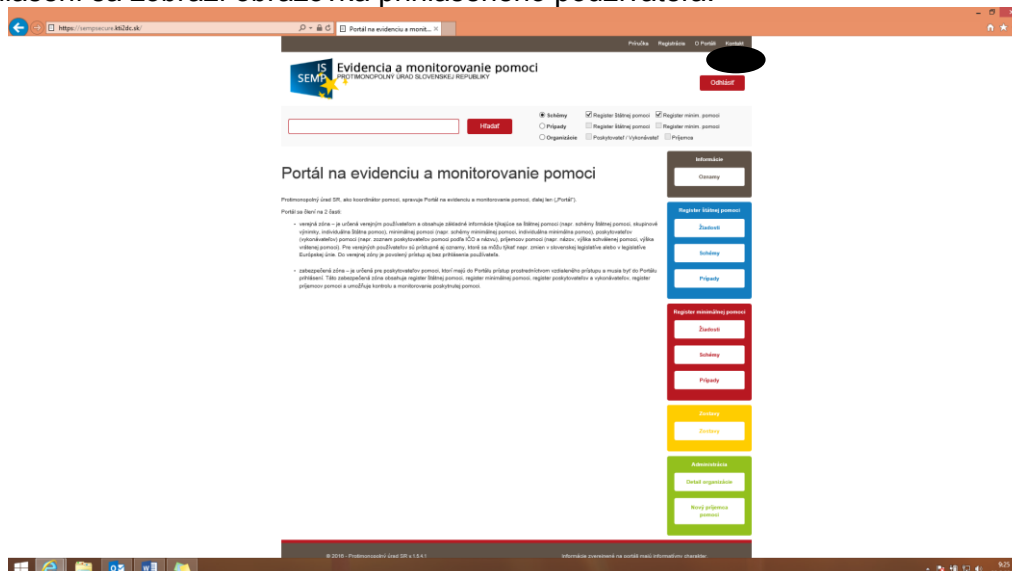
úspešnom prihlásení sa zobrazí obrazovka prihláseného používateľa.

https://sempsecure.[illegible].sk/

Portál na evidenciu a monit... ×

Príručka Registrácia O Portáli Kontakt

IS SEMP

Evidencia a monitorovanie pomoci
PROTIMONOPOLNÝ ÚRAD SLOVENSKEJ REPUBLIKY

Odhlásiť

Hľadať

Schémy
Prípady
Organizácie

Register štátnej pomoci
Register štátnej pomoci
Poskytovateľ / Vykonávateľ

Register minim. pomoci
Register minim. pomoci
Príjemca

Portál na evidenciu a monitorovanie pomoci

Protimonopolný úrad SR, ako koordinátor pomoci, spravuje Portál na evidenciu a monitorovanie pomoci, ďalej len („Portál").

Portál sa delí na 2 časti:

• verejná zóna – je určená verejným používateľom a obsahuje základné informácie týkajúce sa štátnej pomoci (napr. schémy štátnej pomoci, skupinové výnimky, individuálna štátna pomoc), minimálnej pomoci (napr. schémy minimálnej pomoci, individuálna minimálna pomoc), poskytovateľov (vykonávateľov) pomoci (napr. zoznam poskytovateľov pomoci podľa IČO a názvu), príjemcov pomoci (napr. názov, výška schválenej pomoci, výška vrátenej pomoci). Pre verejných používateľov sú prístupné aj oznamy, ktoré sa môžu týkať napr. zmien v slovenskej legislatíve alebo v legislatíve Európskej únie. Do verejnej zóny je povolený prístup aj bez prihlásenia používateľa.

• zabezpečená zóna – je určená pre poskytovateľov pomoci, ktorí majú do Portálu prístup prostredníctvom vzdialeného prístupu a musia byť do Portálu prihlásení. Táto zabezpečená zóna obsahuje register štátnej pomoci, register minimálnej pomoci, register poskytovateľov a vykonávateľov, register príjemcov pomoci a umožňuje kontrolu a monitorovanie poskytnutej pomoci.

Informácie
Oznamy

Register štátnej pomoci
Žiadosti
Schémy
Prípady

Register minimálnej pomoci
Žiadosti
Schémy
Prípady

Zostavy
Zostavy

Administrácia
Detail organizácie
Nový príjemca pomoci

© 2016 - Protimonopolný úrad SR v.1.0.4.1

Informácie zverejnené na portáli majú informatívny charakter.

9:25